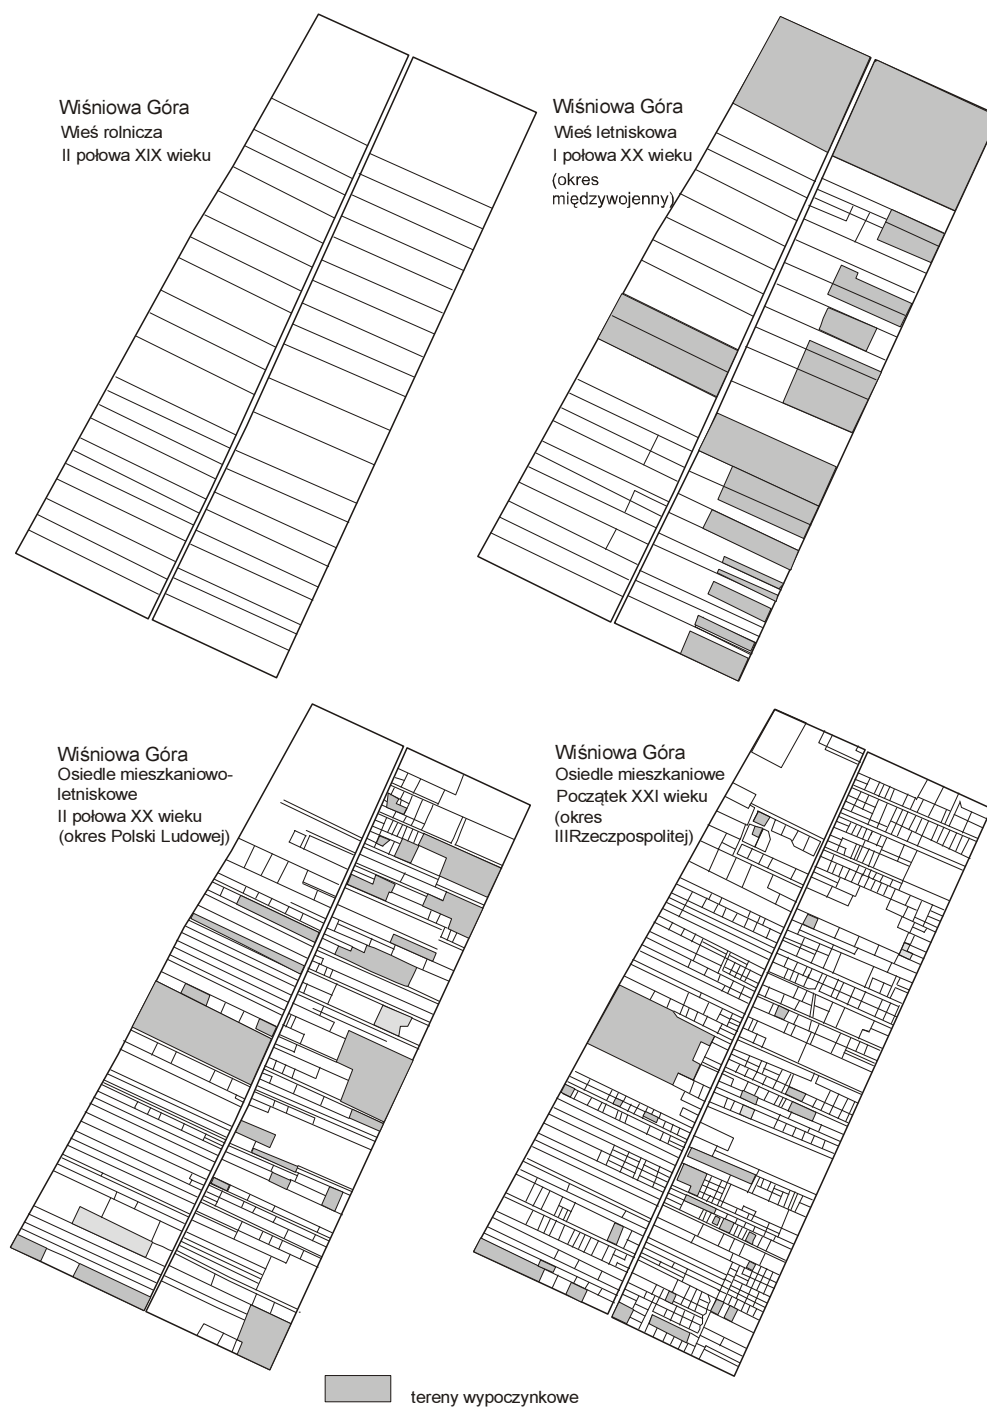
Wiśniowa Góra
Wieś rolnicza
II połowa XIX wieku

Wiśniowa Góra
Wieś letniskowa
I połowa XX wieku
(okres międzywojenny)

Wiśniowa Góra
Osiedle mieszkaniowo-letniskowe
II połowa XX wieku
(okres Polski Ludowej)

Wiśniowa Góra
Osiedle mieszkaniowe
Początek XXI wieku
(okres IIIRzeczpospolitej)

tereny wypoczynkowe